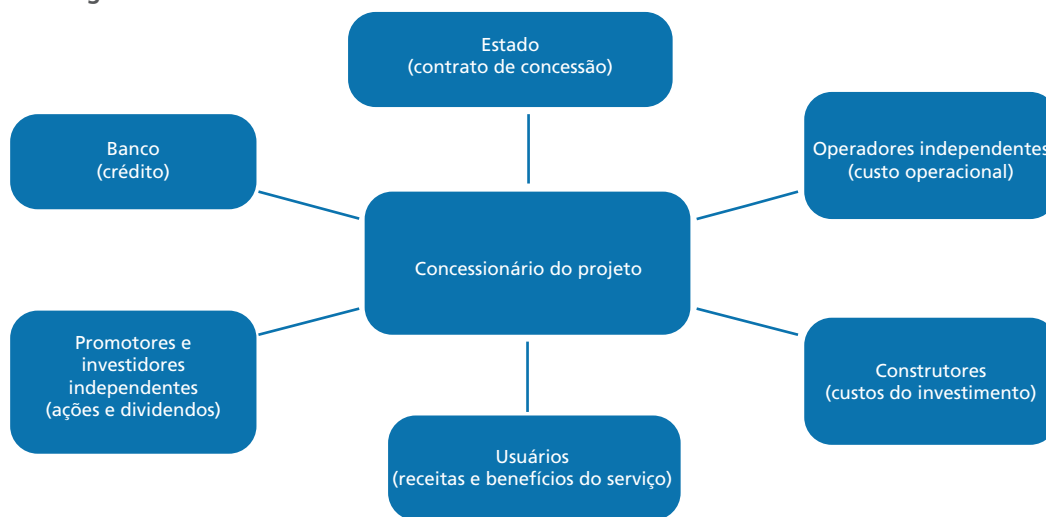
Estado
(contrato de concessão)

Banco
(crédito)

Operadores independentes
(custo operacional)

Concessionário do projeto

Promotores e investidores independentes
(ações e dividendos)

Construtores
(custos do investimento)

Usuários
(receitas e benefícios do serviço)